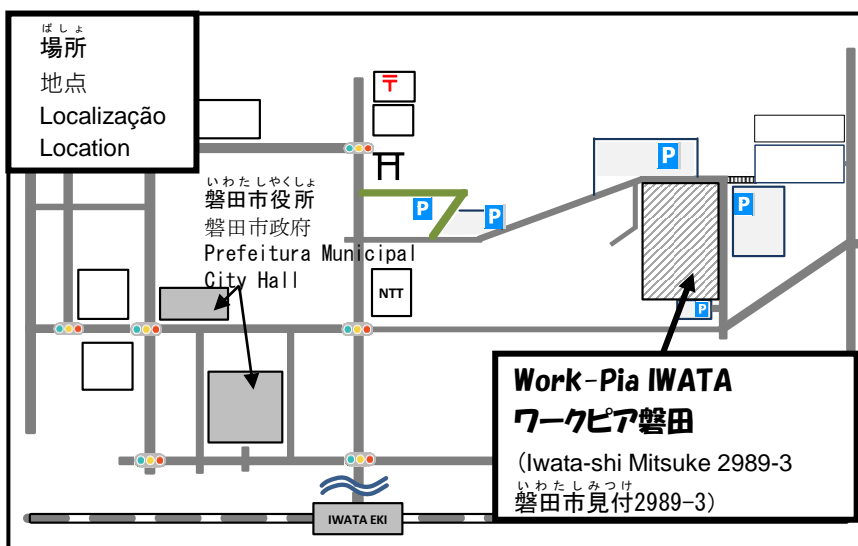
ばしょ
場所
地点
Localização
Location

いわたしやくしょ
磐田市役所
磐田市政府
Prefeitura Municipal
City Hall

〒

P
P
P
P
P

NTT

Work-Pia IWATA
ワークピア磐田
（Iwata-shi Mitsuke 2989-3
いわたしみつけ
磐田市見付2989-3）

IWATA EKI